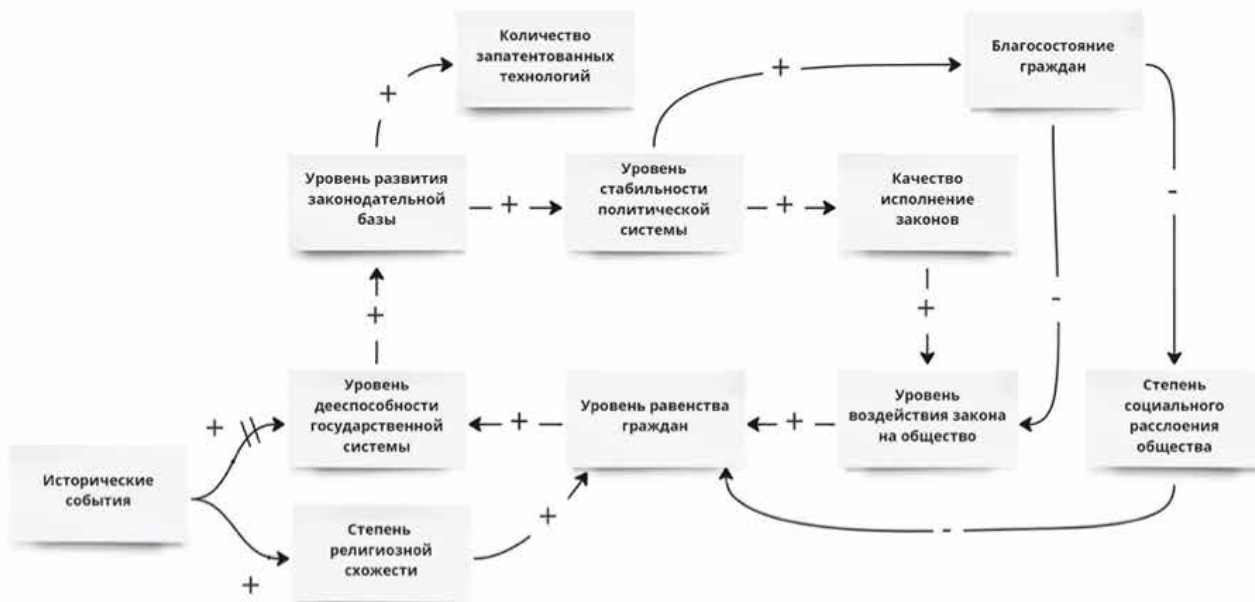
Количество запатентованных технологий

Благосостояние граждан

Уровень развития законодательной базы

Уровень стабильности политической системы

Качество исполнение законов

Уровень дееспособности государственной системы

Уровень равенства граждан

Уровень воздействия закона на общество

Степень социального расслоения общества

Исторические события

Степень религиозной схожести

+
+
+
+
+
+
+
+
+
+
-
-
-